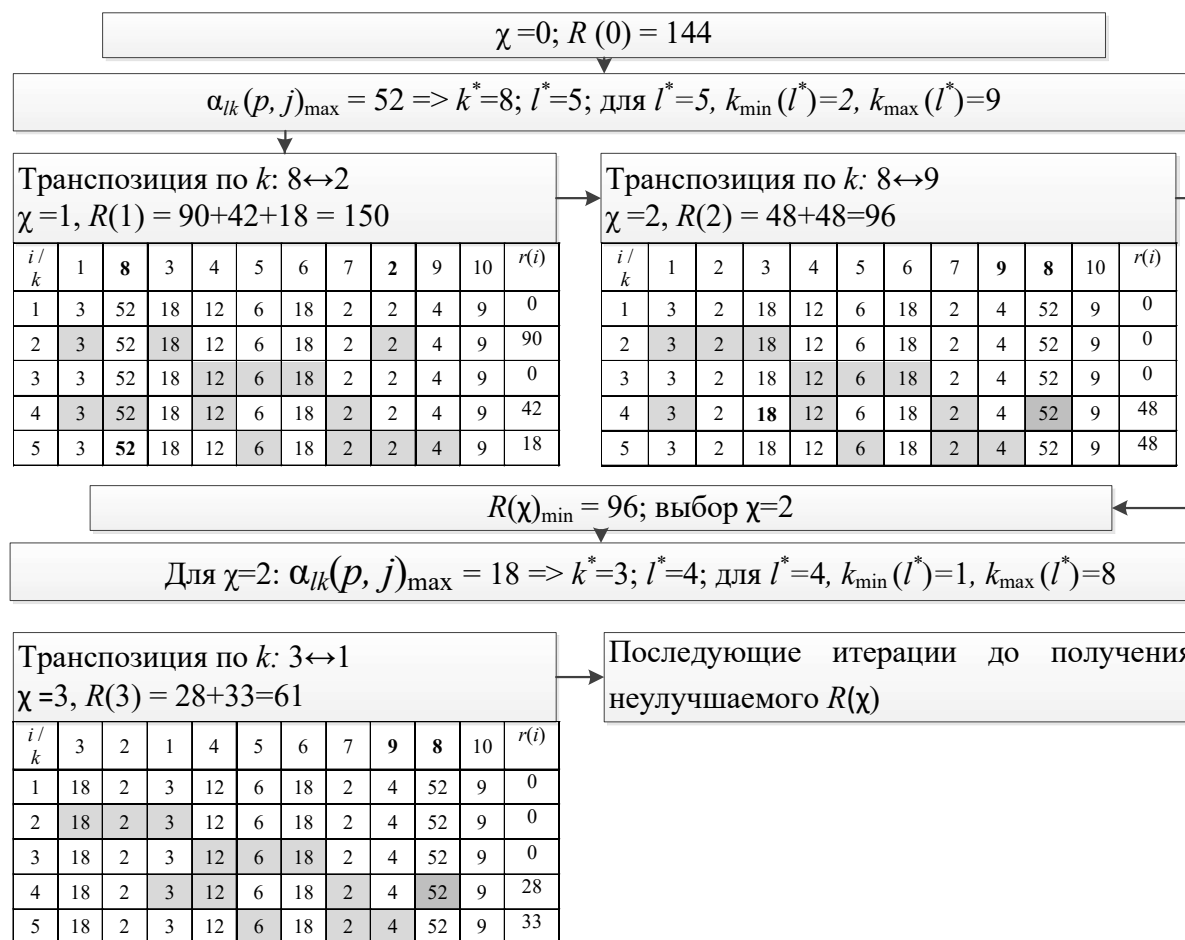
$\chi=0$; $R(0) = 144$

$\alpha_{lk}(p, j)_{\max} = 52 \Rightarrow k^*=8$; $l^*=5$; для $l^*=5$, $k_{\min}(l^*)=2$, $k_{\max}(l^*)=9$

Транспозиция по $k$: 8↔2
$\chi=1$, $R(1) = 90+42+18 = 150$

| i / k | 1 | 8 | 3 | 4 | 5 | 6 | 7 | 2 | 9 | 10 | r(i) |
|---|---|---|---|---|---|---|---|---|---|---|---|
| 1 | 3 | 52 | 18 | 12 | 6 | 18 | 2 | 2 | 4 | 9 | 0 |
| 2 | 3 | 52 | 18 | 12 | 6 | 18 | 2 | 2 | 4 | 9 | 90 |
| 3 | 3 | 52 | 18 | 12 | 6 | 18 | 2 | 2 | 4 | 9 | 0 |
| 4 | 3 | 52 | 18 | 12 | 6 | 18 | 2 | 2 | 4 | 9 | 42 |
| 5 | 3 | 52 | 18 | 12 | 6 | 18 | 2 | 2 | 4 | 9 | 18 |

Транспозиция по $k$: 8↔9
$\chi=2$, $R(2) = 48+48=96$

| i / k | 1 | 2 | 3 | 4 | 5 | 6 | 7 | 9 | 8 | 10 | r(i) |
|---|---|---|---|---|---|---|---|---|---|---|---|
| 1 | 3 | 2 | 18 | 12 | 6 | 18 | 2 | 4 | 52 | 9 | 0 |
| 2 | 3 | 2 | 18 | 12 | 6 | 18 | 2 | 4 | 52 | 9 | 0 |
| 3 | 3 | 2 | 18 | 12 | 6 | 18 | 2 | 4 | 52 | 9 | 0 |
| 4 | 3 | 2 | 18 | 12 | 6 | 18 | 2 | 4 | 52 | 9 | 48 |
| 5 | 3 | 2 | 18 | 12 | 6 | 18 | 2 | 4 | 52 | 9 | 48 |

$R(\chi)_{\min} = 96$; выбор $\chi=2$

Для $\chi=2$: $\alpha_{lk}(p, j)_{\max} = 18 \Rightarrow k^*=3$; $l^*=4$; для $l^*=4$, $k_{\min}(l^*)=1$, $k_{\max}(l^*)=8$

Транспозиция по $k$: 3↔1
$\chi=3$, $R(3) = 28+33=61$

| i / k | 3 | 2 | 1 | 4 | 5 | 6 | 7 | 9 | 8 | 10 | r(i) |
|---|---|---|---|---|---|---|---|---|---|---|---|
| 1 | 18 | 2 | 3 | 12 | 6 | 18 | 2 | 4 | 52 | 9 | 0 |
| 2 | 18 | 2 | 3 | 12 | 6 | 18 | 2 | 4 | 52 | 9 | 0 |
| 3 | 18 | 2 | 3 | 12 | 6 | 18 | 2 | 4 | 52 | 9 | 0 |
| 4 | 18 | 2 | 3 | 12 | 6 | 18 | 2 | 4 | 52 | 9 | 28 |
| 5 | 18 | 2 | 3 | 12 | 6 | 18 | 2 | 4 | 52 | 9 | 33 |

Последующие итерации до получения неулучшаемого $R(\chi)$